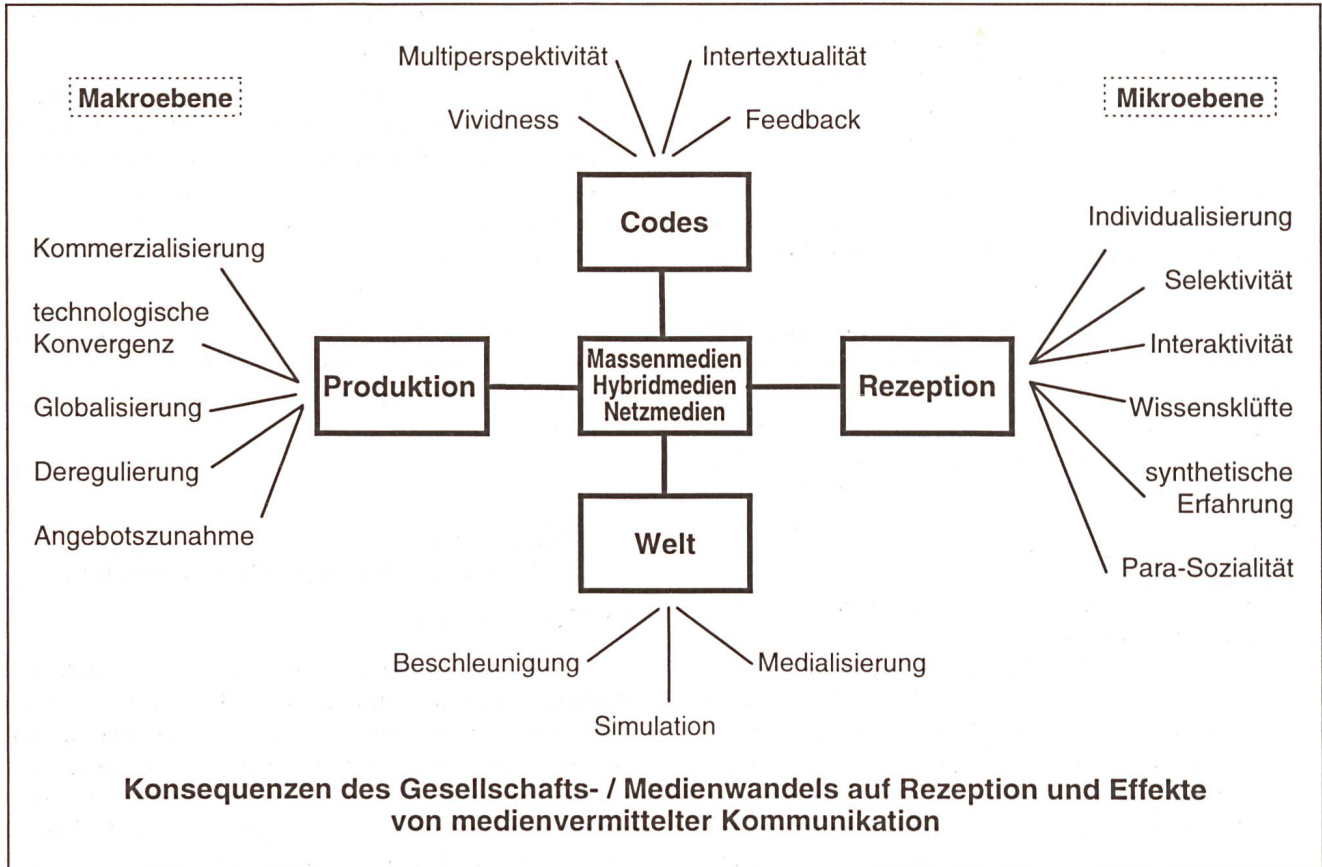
Makroebene

Mikroebene

Multiperspektivität

Intertextualität

Vividness

Feedback

Codes

Kommerzialisierung

technologische Konvergenz

Globalisierung

Deregulierung

Angebotszunahme

Produktion

Massenmedien
Hybridmedien
Netzmedien

Rezeption

Individualisierung

Selektivität

Interaktivität

Wissensklüfte

synthetische Erfahrung

Para-Sozialität

Welt

Beschleunigung

Medialisierung

Simulation

Konsequenzen des Gesellschafts- / Medienwandels auf Rezeption und Effekte von medienvermittelter Kommunikation